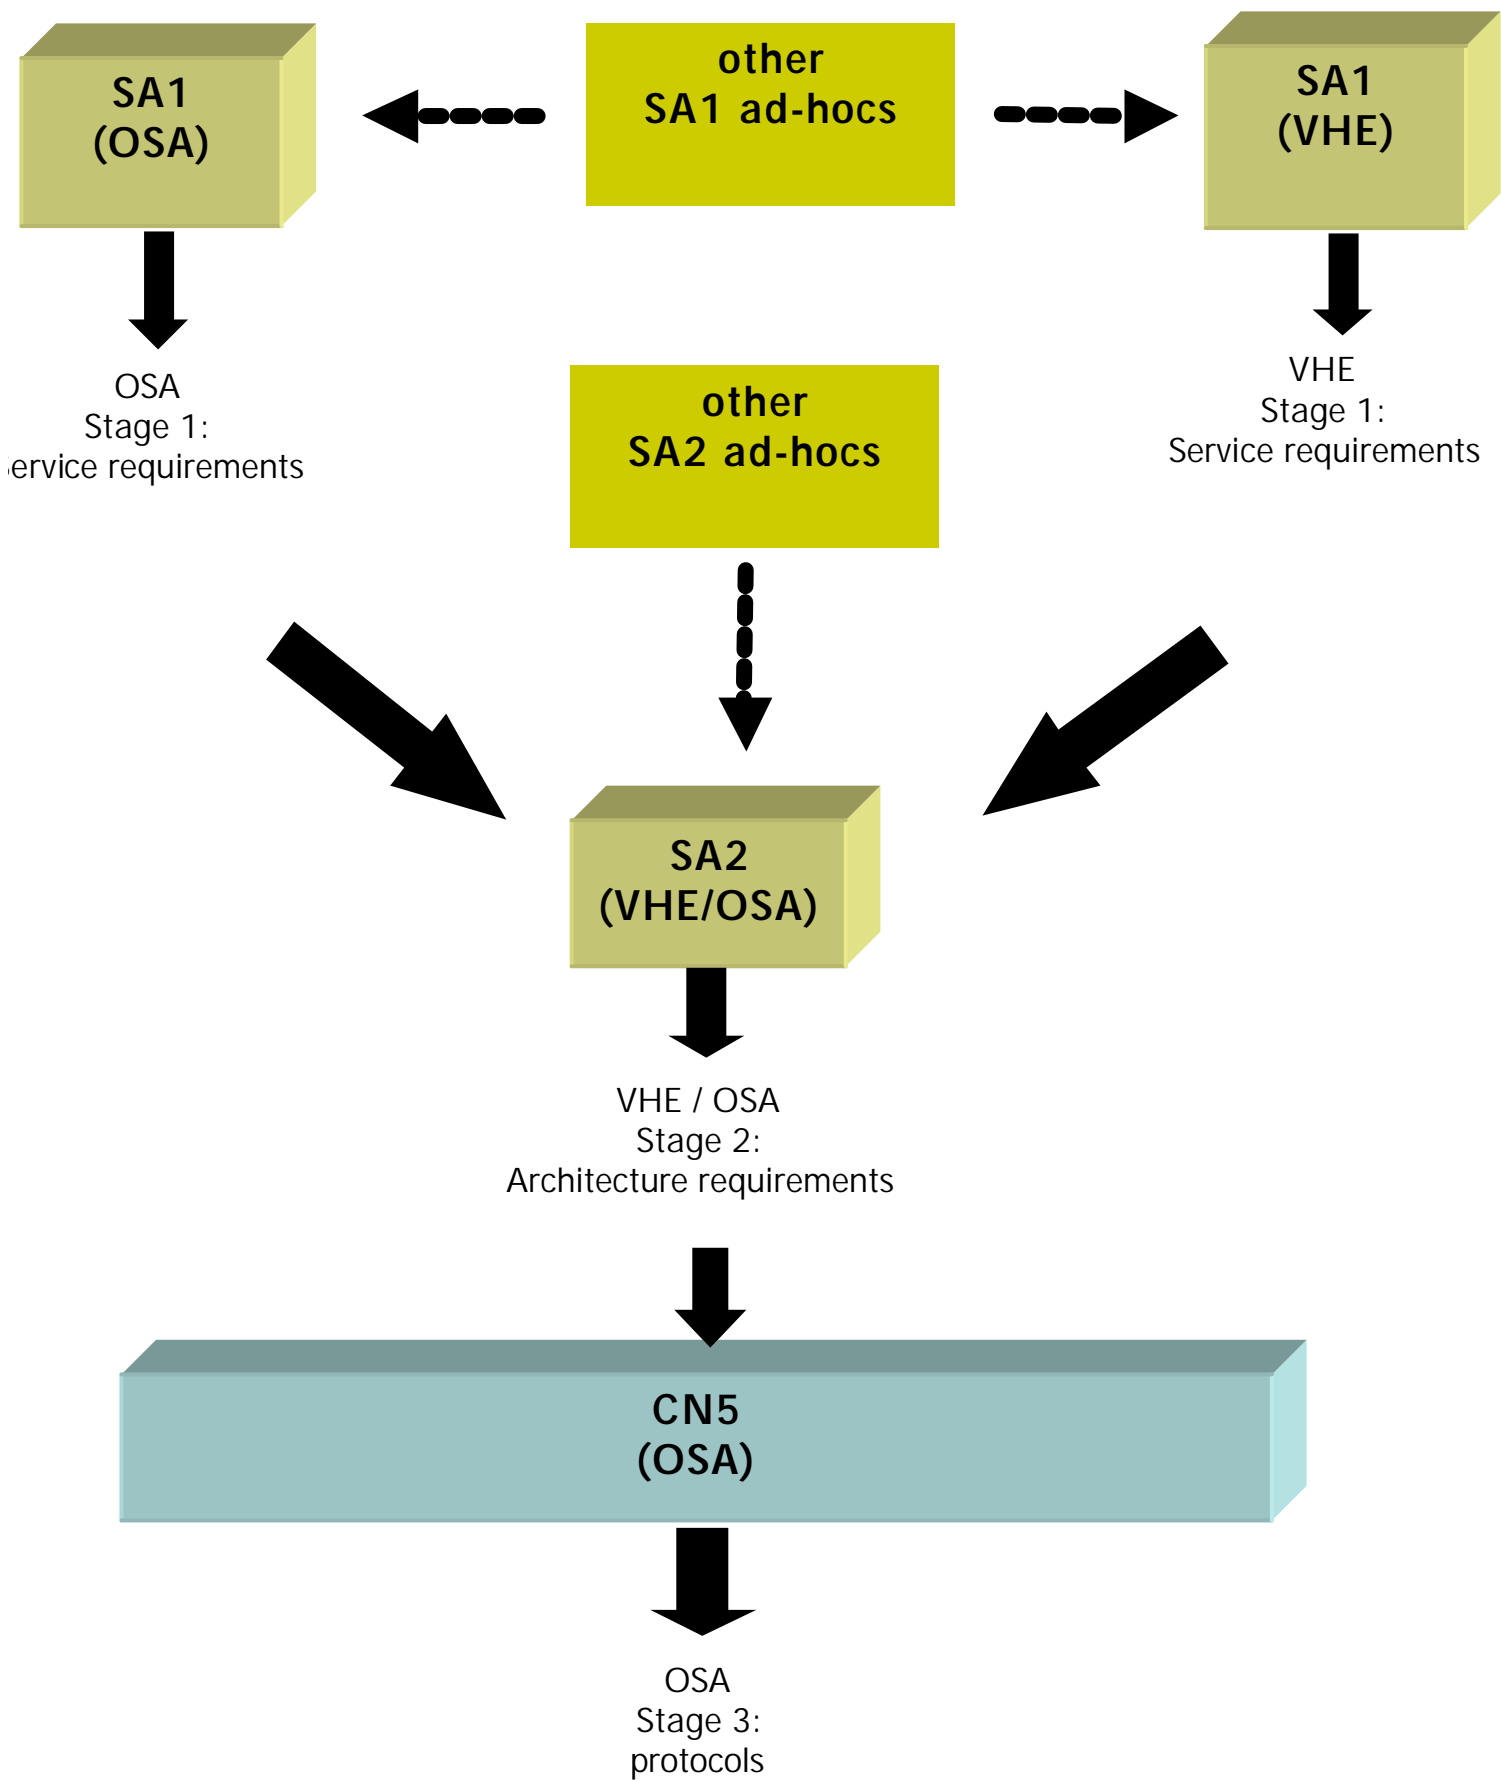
SA1
(OSA)

other
SA1 ad-hocs

SA1
(VHE)

OSA
Stage 1:
ervice requirements

other
SA2 ad-hocs

VHE
Stage 1:
Service requirements

SA2
(VHE/OSA)

VHE / OSA
Stage 2:
Architecture requirements

CN5
(OSA)

OSA
Stage 3:
protocols